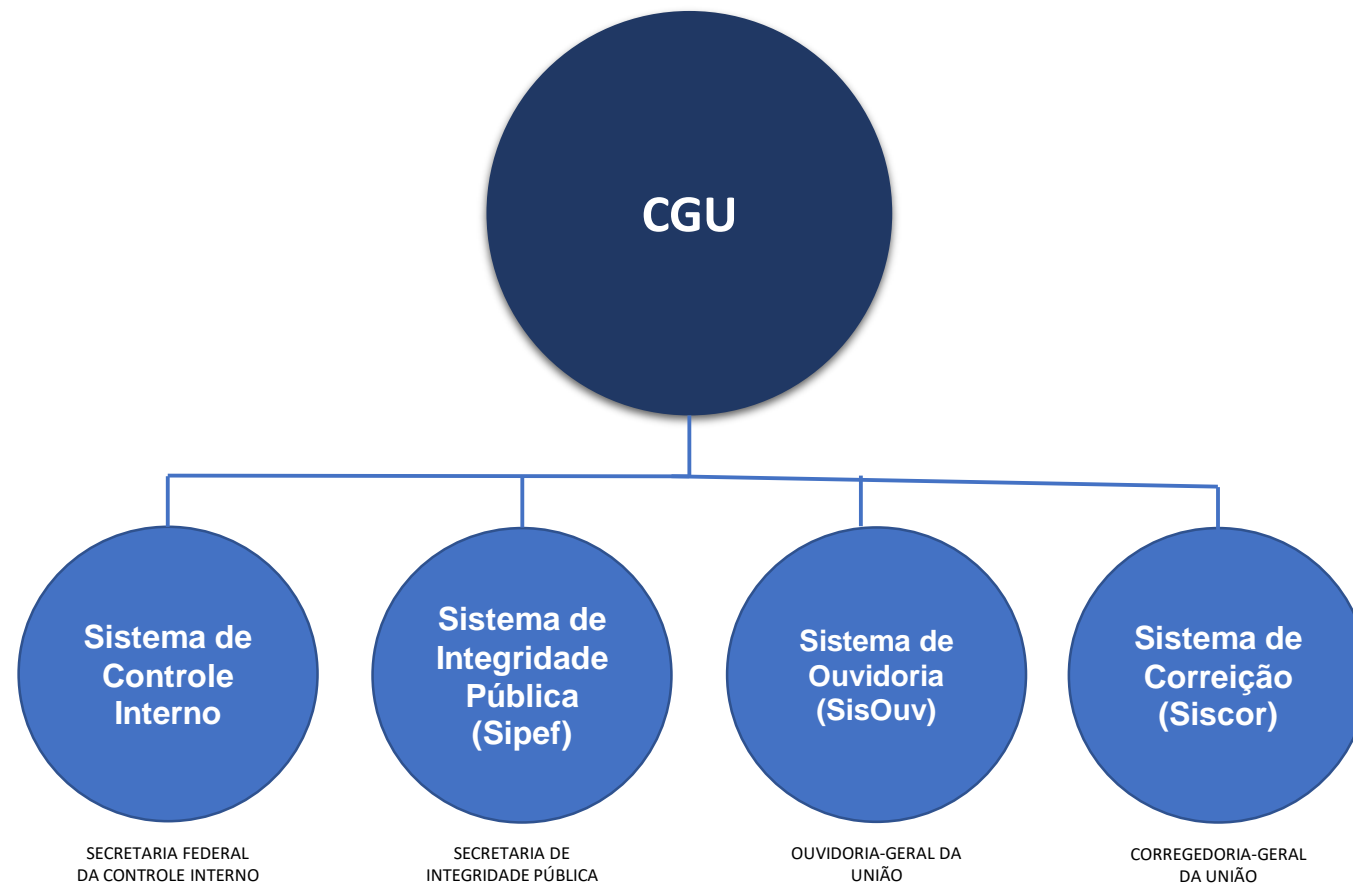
CGU

Sistema de Controle Interno

SECRETARIA FEDERAL DA CONTROLE INTERNO

Sistema de Integridade Pública (Sipef)

SECRETARIA DE INTEGRIDADE PÚBLICA

Sistema de Ouvidoria (SisOuv)

OUVIDORIA-GERAL DA UNIÃO

Sistema de Correição (Siscor)

CORREGEDORIA-GERAL DA UNIÃO